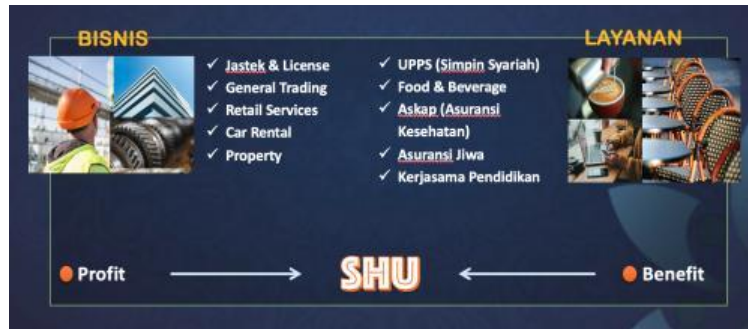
BISNIS

LAYANAN

✓ Jastek & License
✓ General Trading
✓ Retail Services
✓ Car Rental
✓ Property

✓ UPPS (Simpin Syariah)
✓ Food & Beverage
✓ Askap (Asuransi Kesehatan)
✓ Asuransi Jiwa
✓ Kerjasama Pendidikan

Profit

SHU

Benefit